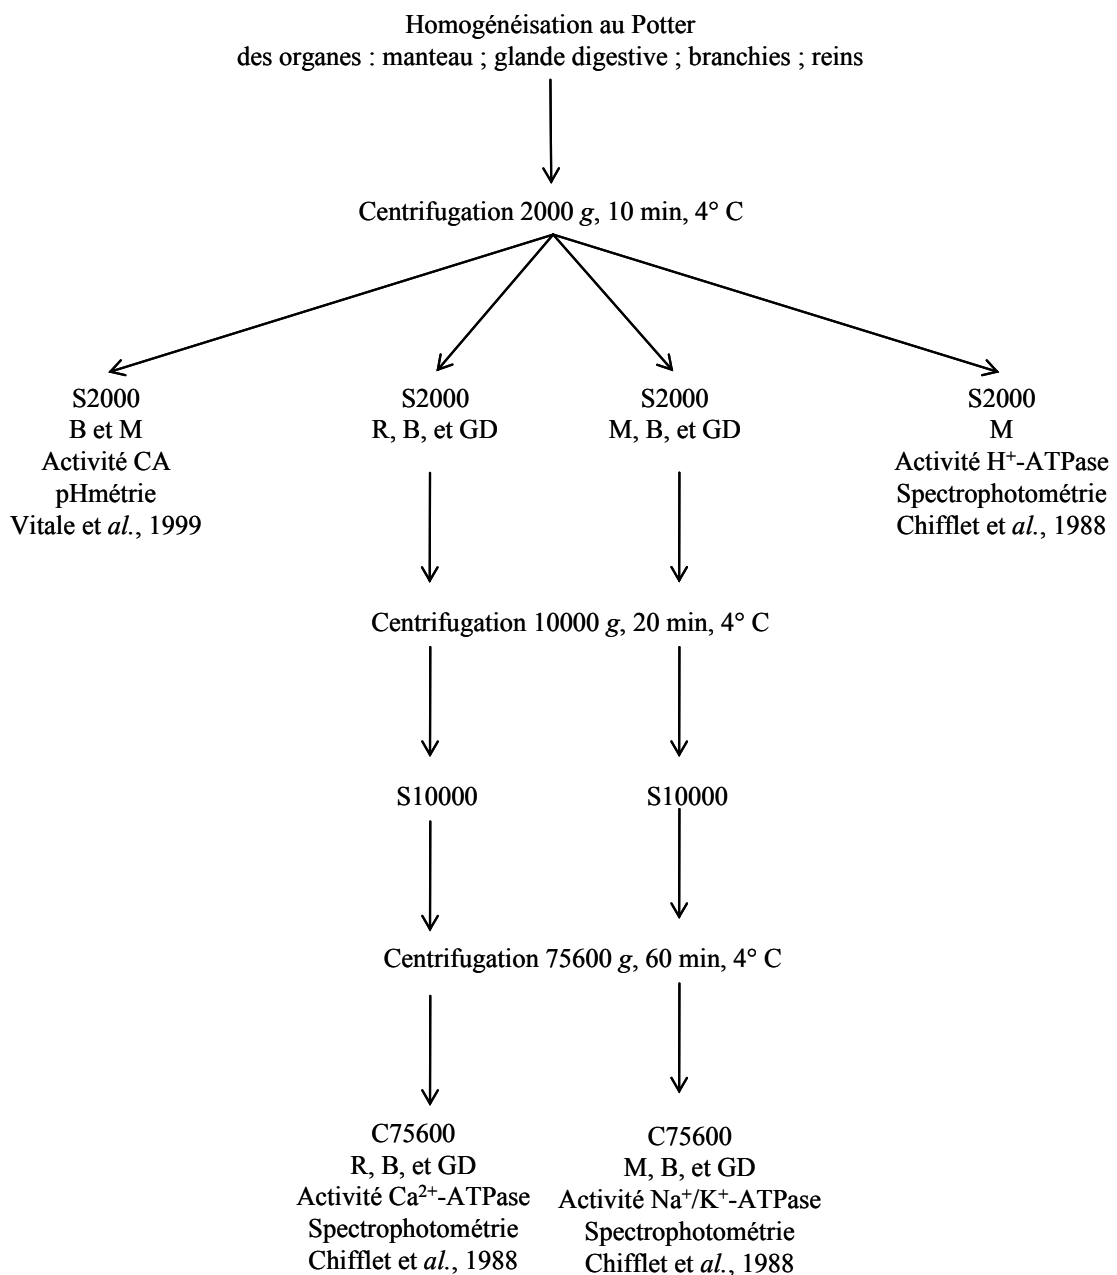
Homogénéisation au Potter
des organes : manteau ; glande digestive ; branchies ; reins

Centrifugation 2000 *g*, 10 min, 4° C

S2000
B et M
Activité CA
pHmétrie
Vitale et *al.*, 1999

S2000
R, B, et GD

S2000
M, B, et GD

S2000
M
Activité $H^+$-ATPase
Spectrophotométrie
Chifflet et *al.*, 1988

Centrifugation 10000 *g*, 20 min, 4° C

S10000

S10000

Centrifugation 75600 *g*, 60 min, 4° C

C75600
R, B, et GD
Activité $Ca^{2+}$-ATPase
Spectrophotométrie
Chifflet et *al.*, 1988

C75600
M, B, et GD
Activité $Na^+/K^+$-ATPase
Spectrophotométrie
Chifflet et *al.*, 1988